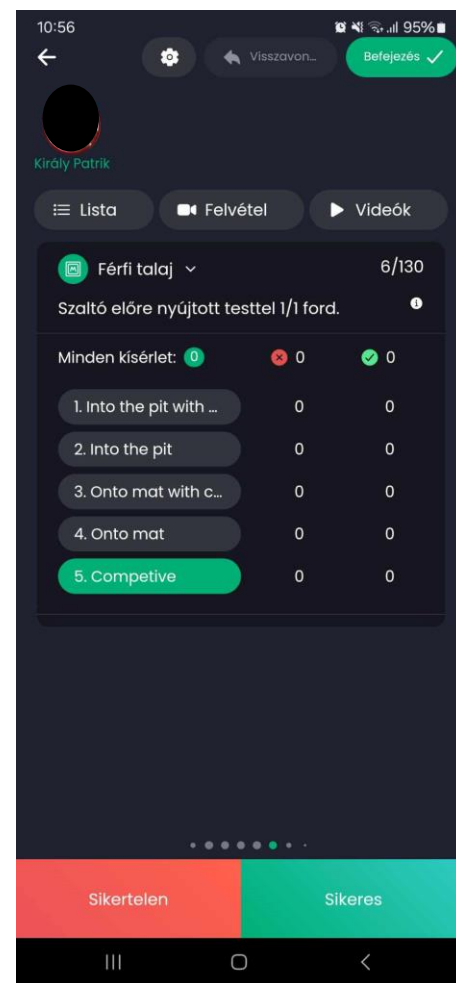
10:56
95%

Visszavon...
Befejezés ✓

Király Patrik

Lista
Felvétel
Videók

Férfi talaj
6/130
Szaltó előre nyújtott testtel 1/1 ford.

Minden kísérlet: 0
0
0

| | | |
|---|---|---|
| 1. Into the pit with ... | 0 | 0 |
| 2. Into the pit | 0 | 0 |
| 3. Onto mat with c... | 0 | 0 |
| 4. Onto mat | 0 | 0 |
| 5. Competive | 0 | 0 |

Sikertelen
Sikeres